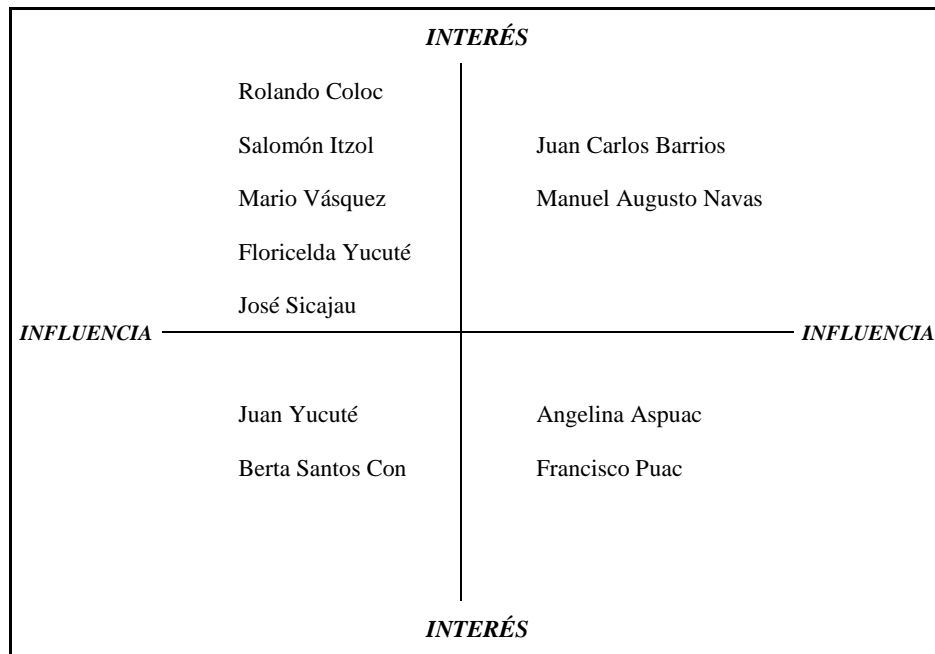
INTERÉS

Rolando Coloc

Salomón Itzol

Mario Vásquez

Floricelda Yucuté

José Sicajau

Juan Carlos Barrios

Manuel Augusto Navas

INFLUENCIA

INFLUENCIA

Juan Yucuté

Berta Santos Con

Angelina Aspuac

Francisco Puac

INTERÉS